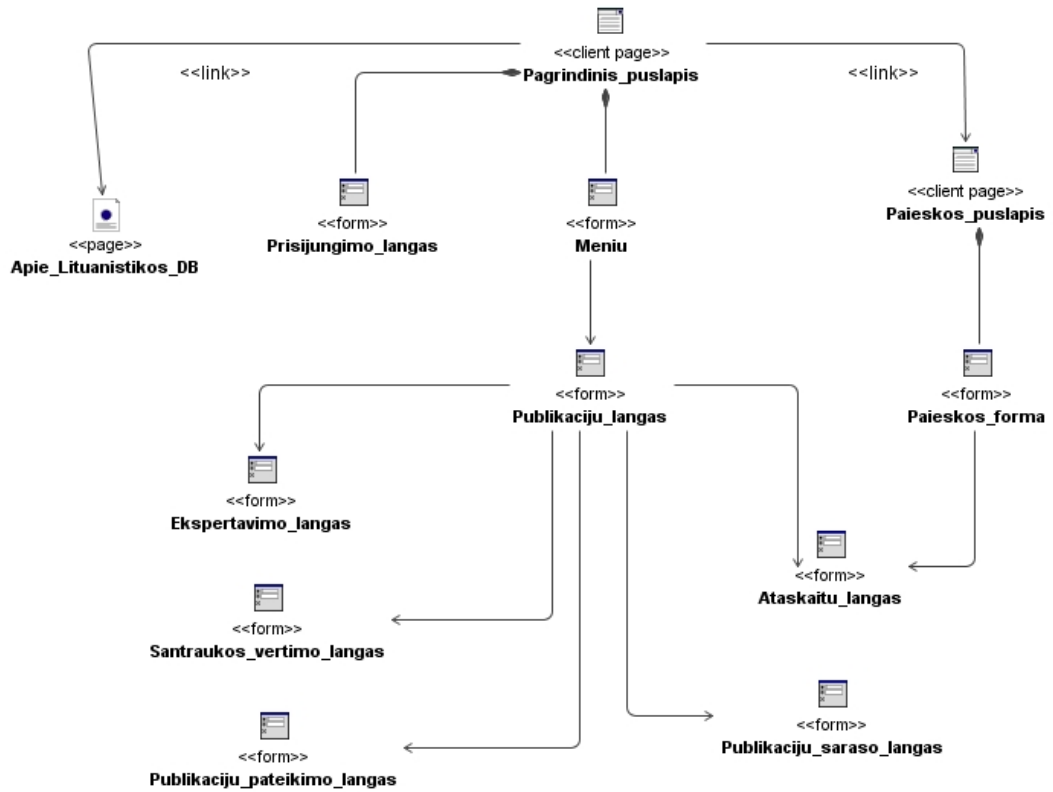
<<client page>>
Pagrindinis_puslapis

<<link>>

<<link>>

<<page>>
Apie_Lituanistikos_DB

<<form>>
Prisijungimo_langas

<<form>>
Meniu

<<client page>>
Paieskos_puslapis

<<form>>
Publikaciju_langas

<<form>>
Paieskos_forma

<<form>>
Ekspertavimo_langas

<<form>>
Ataskaitu_langas

<<form>>
Santraukos_vertimo_langas

<<form>>
Publikaciju_saraso_langas

<<form>>
Publikaciju_pateikimo_langas